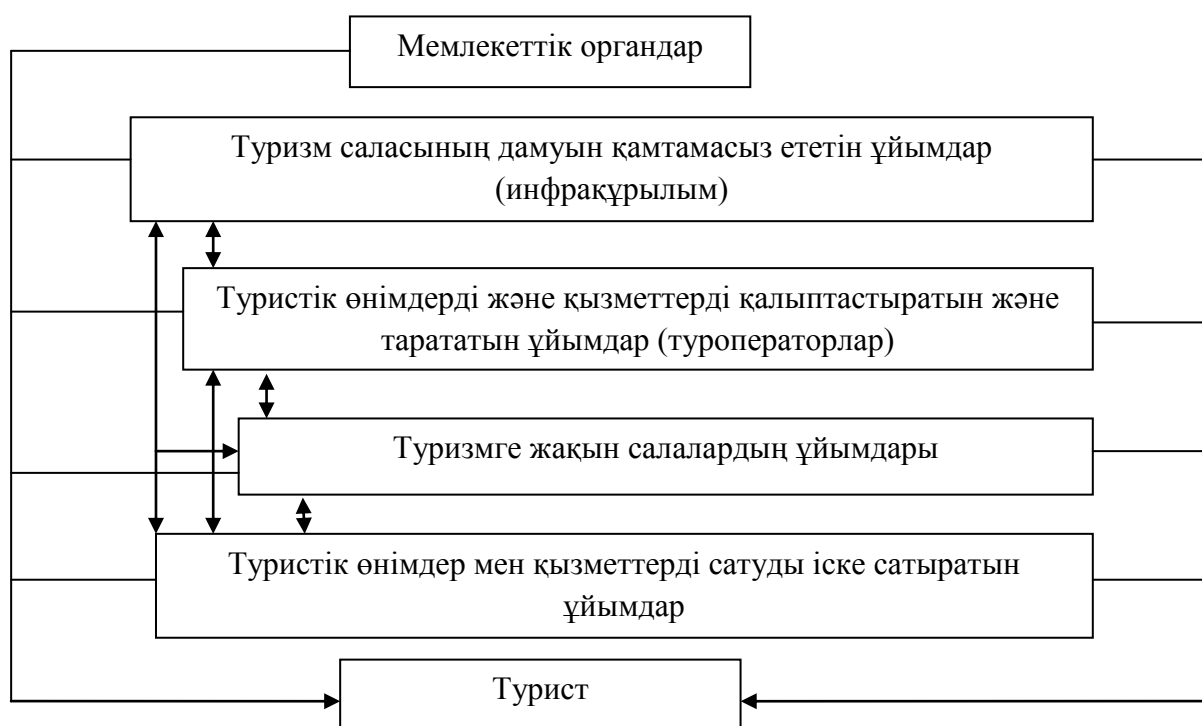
Мемлекеттік органдар

Туризм саласының дамуын қамтамасыз ететін ұйымдар (инфрақұрылым)

Туристік өнімдерді және қызметтерді қалыптастыратын және тарататын ұйымдар (туроператорлар)

Туризмге жақын салалардың ұйымдары

Туристік өнімдер мен қызметтерді сатуды іске сатыратын ұйымдар

Турист